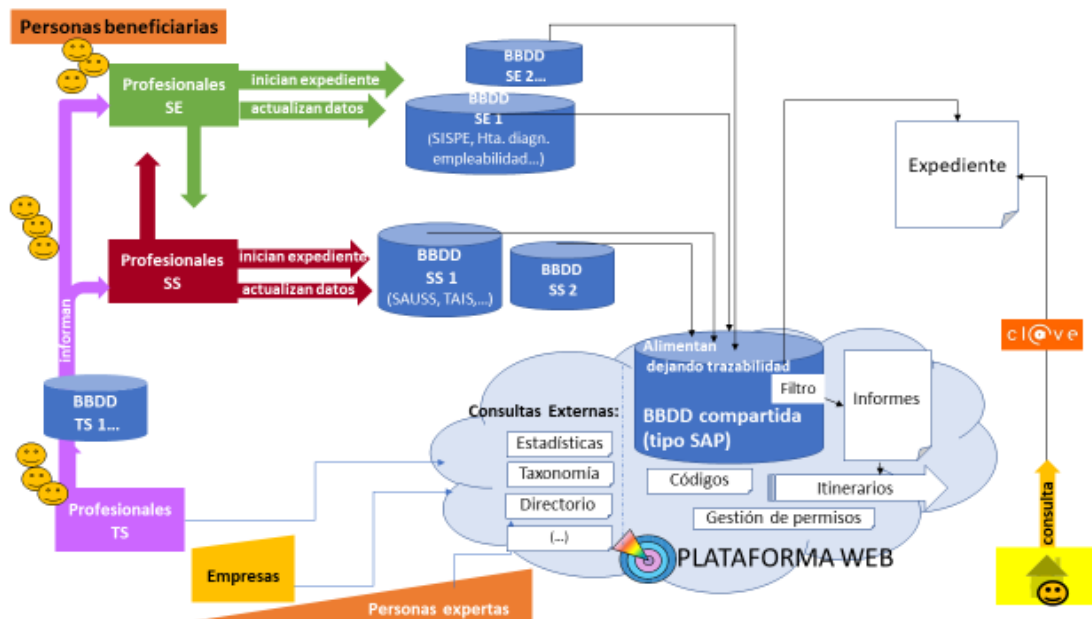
Personas beneficiarias

Profesionales SE

inician expediente

actualizan datos

BBDD SE 2...

BBDD SE 1 (SISPE, Hta. diagn. empleabilidad...)

Expediente

Profesionales SS

inician expediente

actualizan datos

BBDD SS 1 (SAUSS, TAIS,...)

BBDD SS 2

informan

cl@ve

Alimentan dejando trazabilidad

Filtro

Informes

BBDD TS 1...

Consultas Externas:

Estadísticas

Taxonomía

Directorio

(...)

BBDD compartida (tipo SAP)

Códigos

Itinerarios

Gestión de permisos

Profesionales TS

PLATAFORMA WEB

Empresas

Personas expertas

consulta